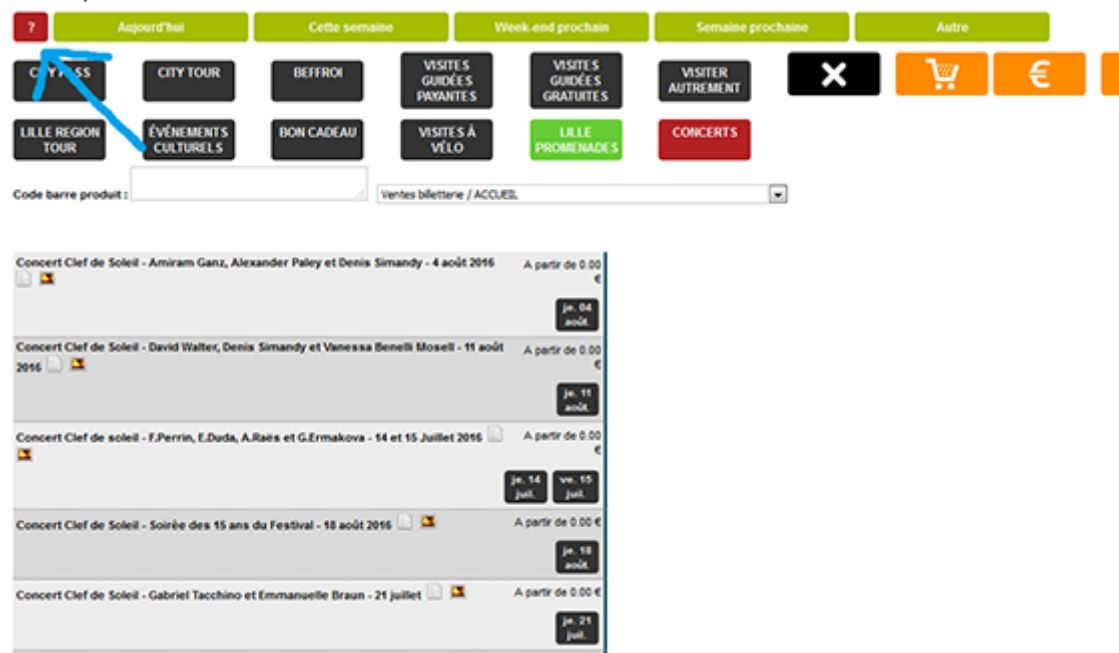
? Aujourd'hui Cette semaine Week-end prochain Semaine prochaine Autre

CITY PASS CITY TOUR BEFFROI VISITES GUIDÉES PAYANTES VISITES GUIDÉES GRATUITES VISITER AUTREMENT ✕

LILLE REGION TOUR ÉVÈNEMENTS CULTURELS BON CADEAU VISITES À VÉLO LILLE PROMENADES CONCERTS

Code barre produit :

Ventes billetterie / ACCUEIL

Concert Clef de Soleil - Amiram Ganz, Alexander Paley et Denis Simandy - 4 août 2016
A partir de 0.00 €
je. 04 août.

Concert Clef de Soleil - David Walter, Denis Simandy et Vanessa Benelli Mosell - 11 août 2016
A partir de 0.00 €
je. 11 août.

Concert Clef de soleil - F.Perrin, E.Duda, A.Raës et G.Ermakova - 14 et 15 Juillet 2016
A partir de 0.00 €
je. 14 juil. ve. 15 juil.

Concert Clef de Soleil - Soirée des 15 ans du Festival - 18 août 2016
A partir de 0.00 €
je. 18 août.

Concert Clef de Soleil - Gabriel Tacchino et Emmanuelle Braun - 21 juillet
A partir de 0.00 €
je. 21 juil.